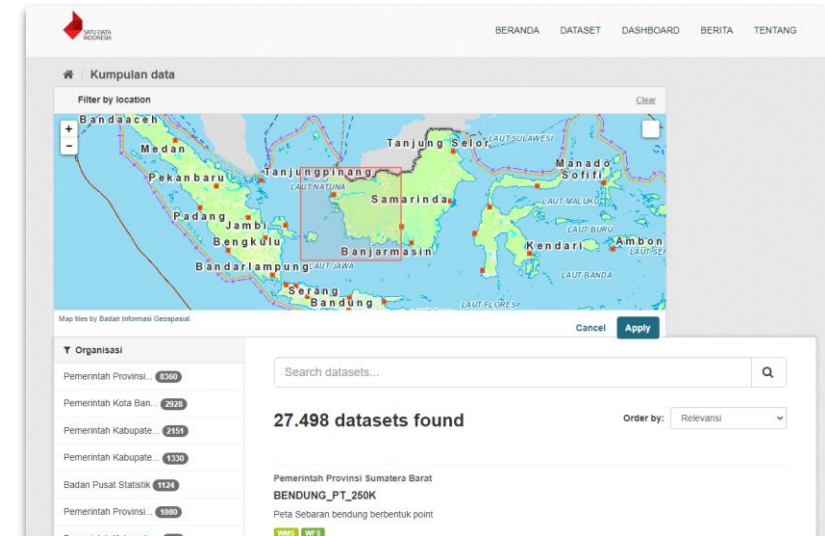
SATU DATA INDONESIA

BERANDA DATASET DASHBOARD BERITA TENTANG

Kumpulan data

Filter by location

Clear

+
-

Bandaaceh
Medan
Pekanbaru
Tanjungpinang
LAUT NATUNA
Tanjung Selor
LAUT SULAWESI
Manado
Sofifi
Samarinda
LAUT MALUKU
Padang
Jambi
Bengkulu
Banjarmasin
LAUT BURU
Kendari
Ambon
LAUT SE
Bandarlampung
LAUT JAWA
LAUT BANDA
Serang
Bandung
LAUT FLORES

Map tiles by Badan Informasi Geospasial.

Cancel Apply

Organisasi

Pemerintah Provinsi... 8360
Pemerintah Kota Ban... 2928
Pemerintah Kabupate... 2151
Pemerintah Kabupate... 1330
Badan Pusat Statistik 1124
Pemerintah Provinsi... 1080

Search datasets...

27.498 datasets found

Order by: Relevansi

Pemerintah Provinsi Sumatera Barat
BENDUNG_PT_250K
Peta Sebaran bendung berbentuk point
WMS WFS